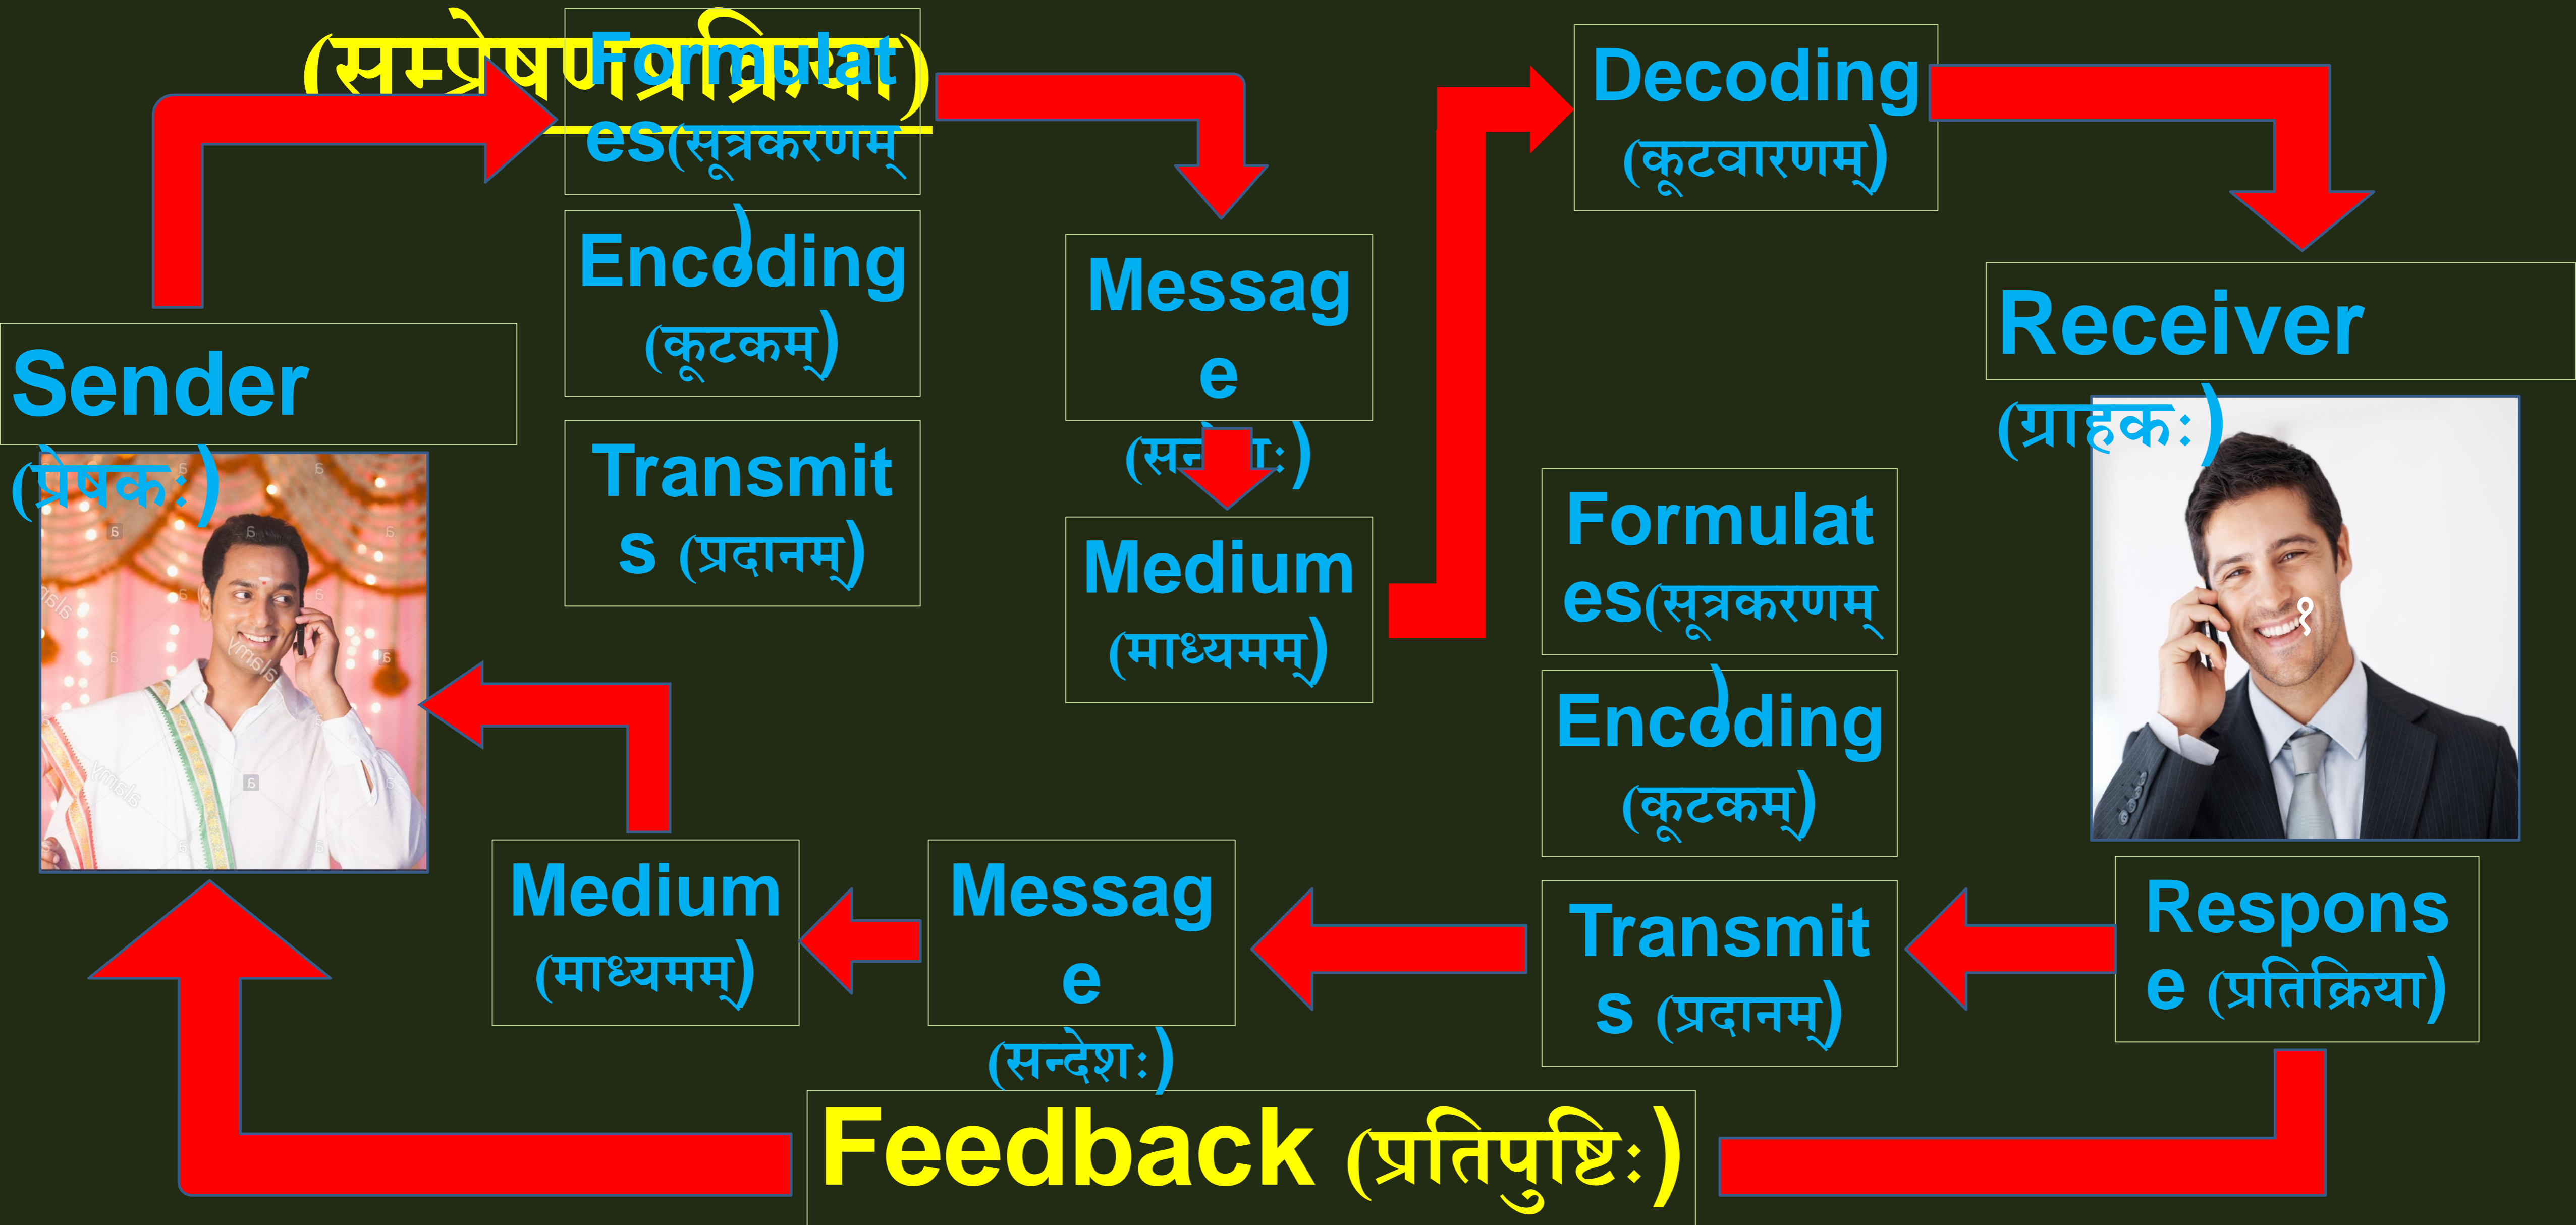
(सम्प्रेषणप्रक्रिया)
Formulates(सूत्रकरणम्)

Encoding (कूटकम्)

Transmits (प्रदानम्)

Message (स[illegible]:)

Medium (माध्यमम्)

Decoding (कूटवारणम्)

Receiver (ग्राहकः)

Sender (प्रेषकः)

Formulates(सूत्रकरणम्)

Encoding (कूटकम्)

Transmits (प्रदानम्)

Response (प्रतिक्रिया)

Message (सन्देशः)

Medium (माध्यमम्)

Feedback (प्रतिपुष्टिः)